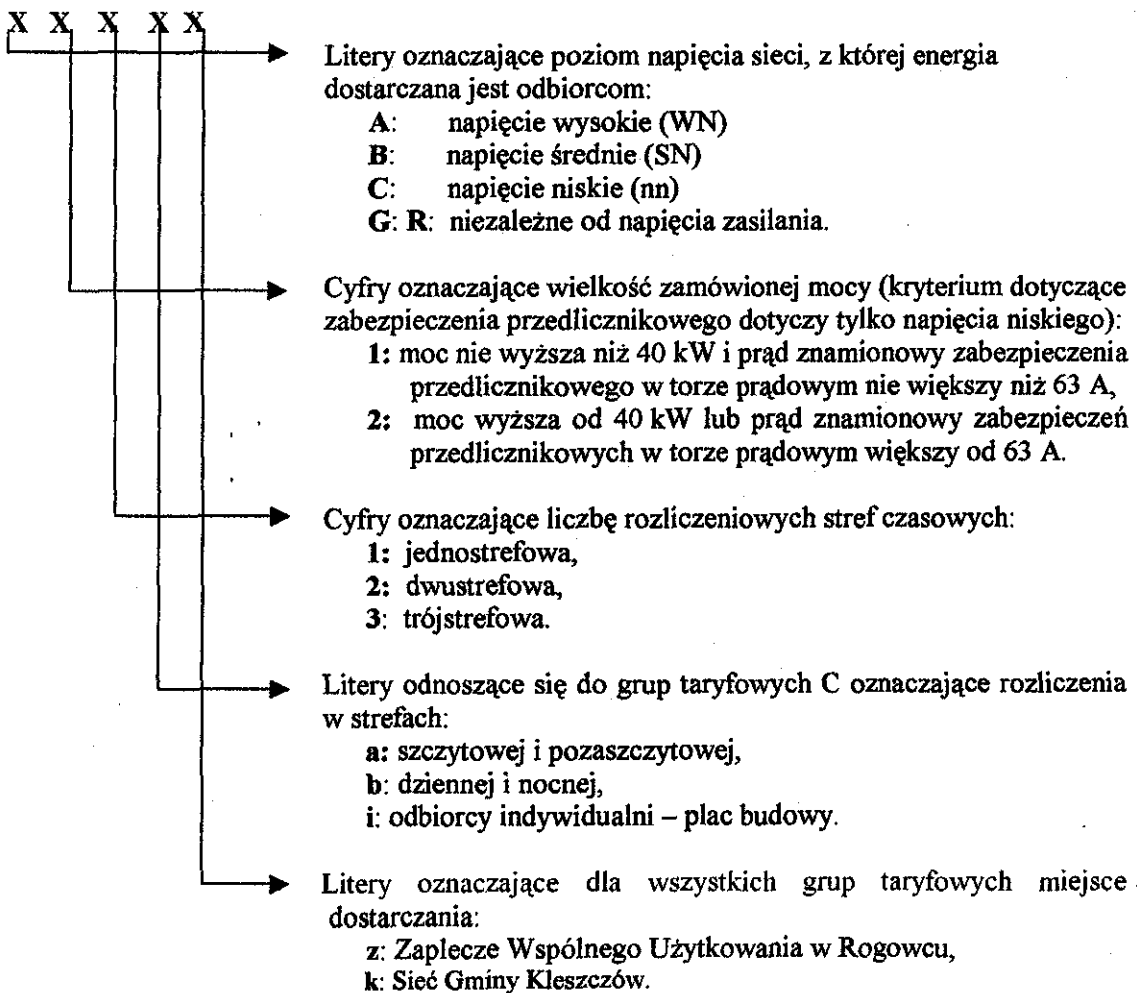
X X X X X

Litery oznaczające poziom napięcia sieci, z której energia dostarczana jest odbiorcom:
A: napięcie wysokie (WN)
B: napięcie średnie (SN)
C: napięcie niskie (nn)
G: R: niezależne od napięcia zasilania.

Cyfry oznaczające wielkość zamówionej mocy (kryterium dotyczące zabezpieczenia przedlicznikowego dotyczy tylko napięcia niskiego):
1: moc nie wyższa niż 40 kW i prąd znamionowy zabezpieczenia przedlicznikowego w torze prądowym nie większy niż 63 A,
2: moc wyższa od 40 kW lub prąd znamionowy zabezpieczeń przedlicznikowych w torze prądowym większy od 63 A.

Cyfry oznaczające liczbę rozliczeniowych stref czasowych:
1: jednostrefowa,
2: dwustrefowa,
3: trójstrefowa.

Litery odnoszące się do grup taryfowych C oznaczające rozliczenia w strefach:
a: szczytowej i pozaszczytowej,
b: dziennej i nocnej,
i: odbiorcy indywidualni – plac budowy.

Litery oznaczające dla wszystkich grup taryfowych miejsce dostarczania:
z: Zaplecze Wspólnego Użytkowania w Rogowcu,
k: Sieć Gminy Kleszczów.